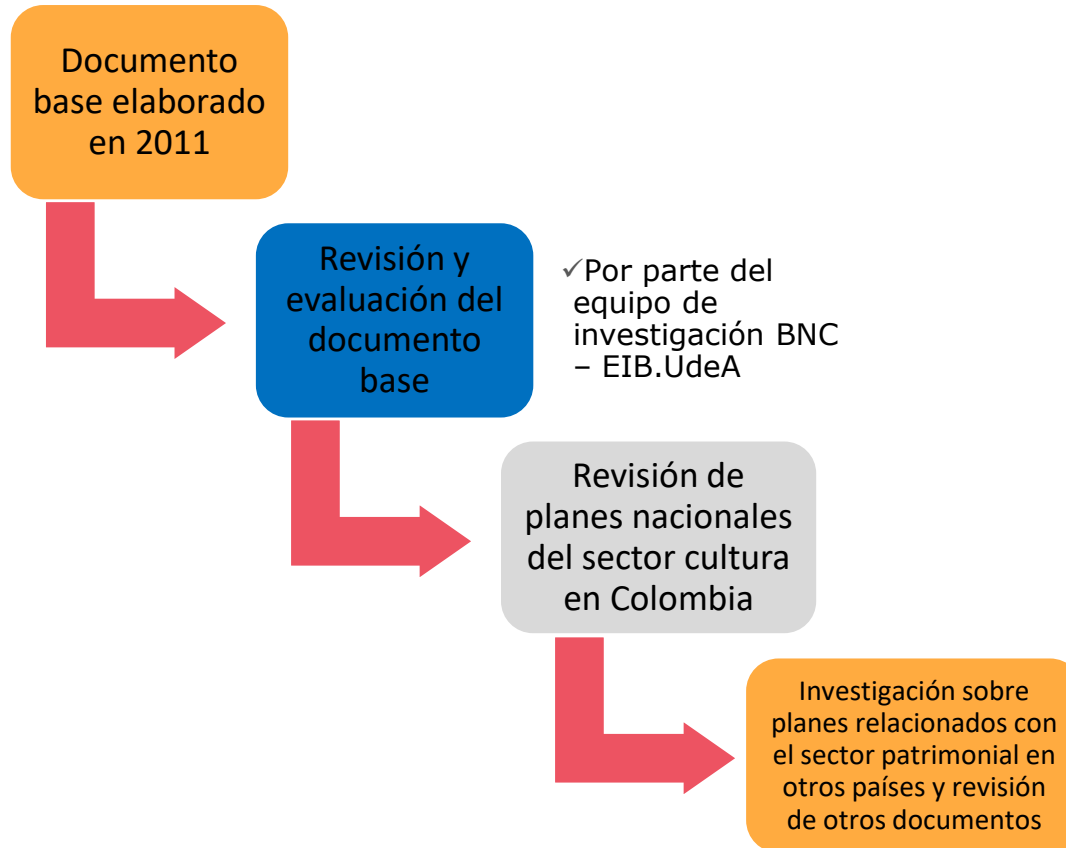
Documento base elaborado en 2011

Revisión y evaluación del documento base

✓Por parte del equipo de investigación BNC – EIB.UdeA

Revisión de planes nacionales del sector cultura en Colombia

Investigación sobre planes relacionados con el sector patrimonial en otros países y revisión de otros documentos